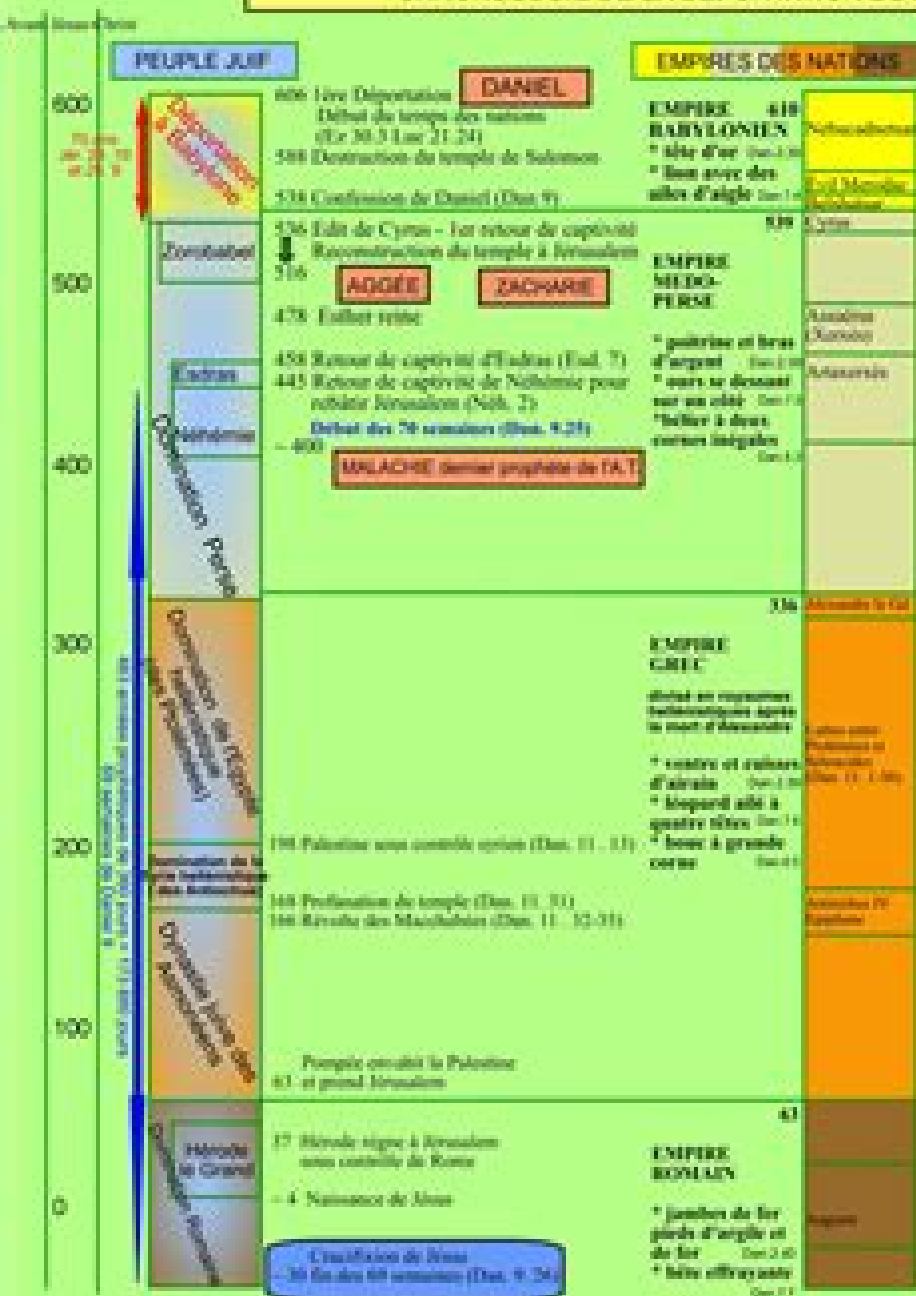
Avant Jésus-Christ

PEUPLE JUIF

EMPIRES DES NATIONS

600

500

400

300

200

100

0

Déportation à Babylone

70 ans Jér. 25 : 11 et 29 : 10

DANIEL

606 1ère Déportation
Début du temps des nations
(Ez 30:3 Luc 21:24)
588 Destruction du temple de Salomon

538 Confession de Daniel (Dan 9)

EMPIRE BABYLONIEN 610
* tête d'or Dan 2:38
* lion avec des ailes d'aigle Dan 7:4

Nebucadnetsar

Evil Merodac
Belshatsar

539 Cyrus

Zorobabel

536 Edit de Cyrus - 1er retour de captivité
Reconstruction du temple à Jérusalem
516

AGGÉE

ZACHARIE

EMPIRE MEDO-PERSE

478 Esther reine

Assuérus (Xerxès)

Esdras

Néhémie

Domination Perse

458 Retour de captivité d'Esdras (Esd. 7)
445 Retour de captivité de Néhémie pour rebâtir Jérusalem (Néh. 2)

Début des 70 semaines (Dan. 9.25)

~ 400

MALACHIE dernier prophète de l'A.T.

* poitrine et bras d'argent Dan 2:39
* ours se dressant sur un côté Dan 7:5
*bélier à deux cornes inégales Dan 8:3

Artaxerxès

336 Alexandre le Gd

Domination de l'Egypte hellénistique (des Ptolémées)

EMPIRE GREC

divisé en royaumes hellénistiques après la mort d'Alexandre

* ventre et cuisses d'airain Dan 2:39
* léopard ailé à quatre têtes Dan 7:6
* bouc à grande corne Dan 8:5

Luttes entre Ptolémées et Séleucides (Dan. 11 : 1-20)

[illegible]

Domination de la Syrie hellénistique (des Antiochus)

198 Palestine sous contrôle syrien (Dan. 11 : 13)

168 Profanation du temple (Dan. 11 : 31)
166 Révolte des Macchabées (Dan. 11 : 32-35)

Antiochus IV Epiphane

Dynastie juive des Asmonéens

Pompée envahit la Palestine
63 et prend Jérusalem

63

Hérode le Grand

Domination Romaine

37 Hérode règne à Jérusalem sous contrôle de Rome

EMPIRE ROMAIN

~ 4 Naissance de Jésus

* jambes de fer pieds d'argile et de fer Dan 2:40
* bête effrayante Dan 7:7

Auguste

Crucifixion de Jésus
30 fin des 69 semaines (Dan. 9: 26)